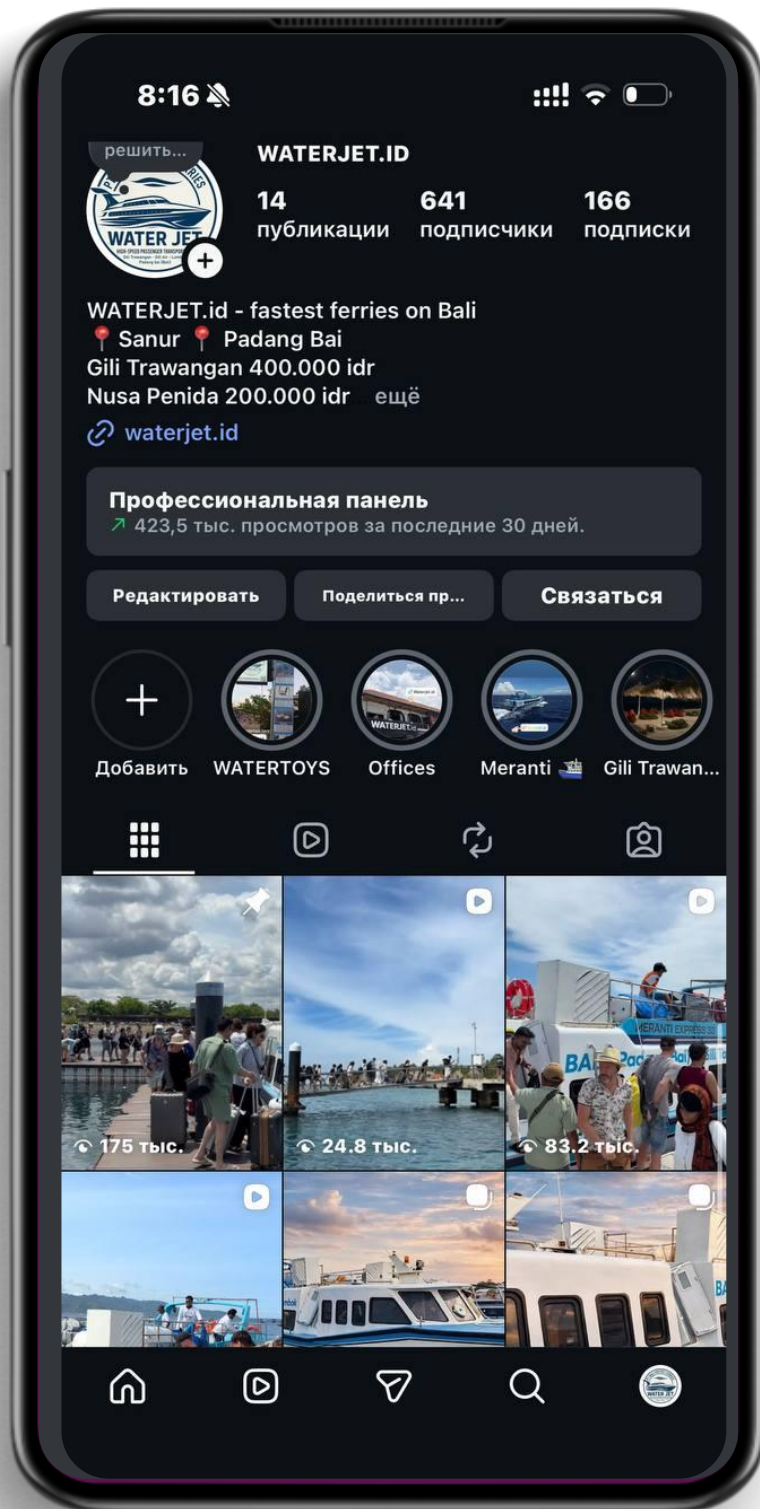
8:16

решить...

WATERJET.ID

WATER JET

14 публикации
641 подписчики
166 подписки

WATERJET.id - fastest ferries on Bali
📍 Sanur 📍 Padang Bai
Gili Trawangan 400.000 idr
Nusa Penida 200.000 idr ещё
waterjet.id

Профессиональная панель
↗ 423,5 тыс. просмотров за последние 30 дней.

Редактировать
Поделиться пр...
Связаться

Добавить
WATERTOYS
Offices
Meranti
Gili Trawan...

175 тыс.
24.8 тыс.
83.2 тыс.